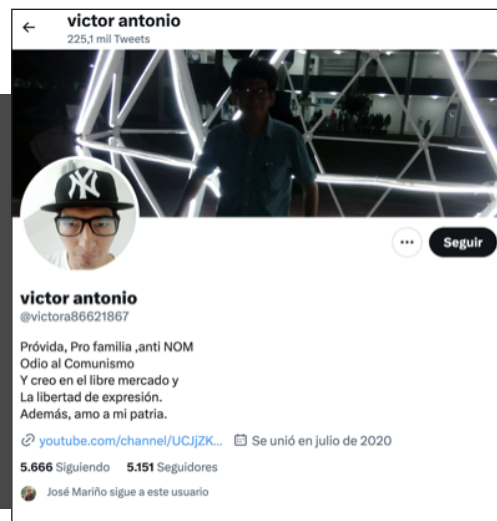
← victor antonio
225,1 mil Tweets

Seguir

victor antonio
@victora86621867

Próvida, Pro familia ,anti NOM
Odio al Comunismo
Y creo en el libre mercado y
La libertad de expresión.
Además, amo a mi patria.

youtube.com/channel/UCJjZK... Se unió en julio de 2020

5.666 Siguiendo 5.151 Seguidores

José Mariño sigue a este usuario